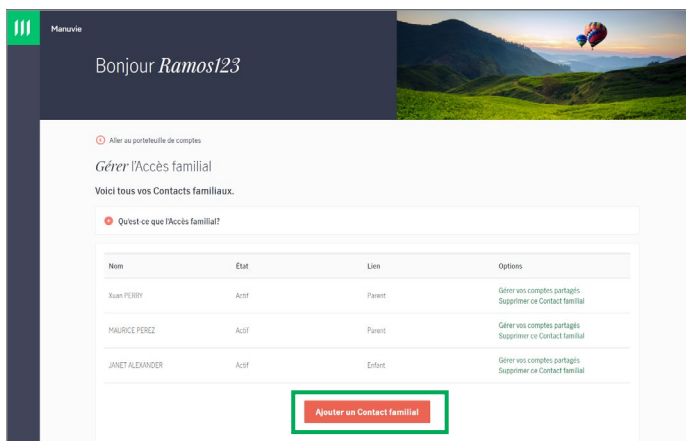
Manuvie

Bonjour Ramos123

Aller au portefeuille de comptes

Gérer l'Accès familial

Voici tous vos Contacts familiaux.

Qu'est-ce que l'Accès familial?

| Nom | État | Lien | Options |
|---|---|---|---|
| Xuan PERRY | Actif | Parent | Gérer vos comptes partagés Supprimer ce Contact familial |
| MAURICE PEREZ | Actif | Parent | Gérer vos comptes partagés Supprimer ce Contact familial |
| JANET ALEXANDER | Actif | Enfant | Gérer vos comptes partagés Supprimer ce Contact familial |

Ajouter un Contact familial